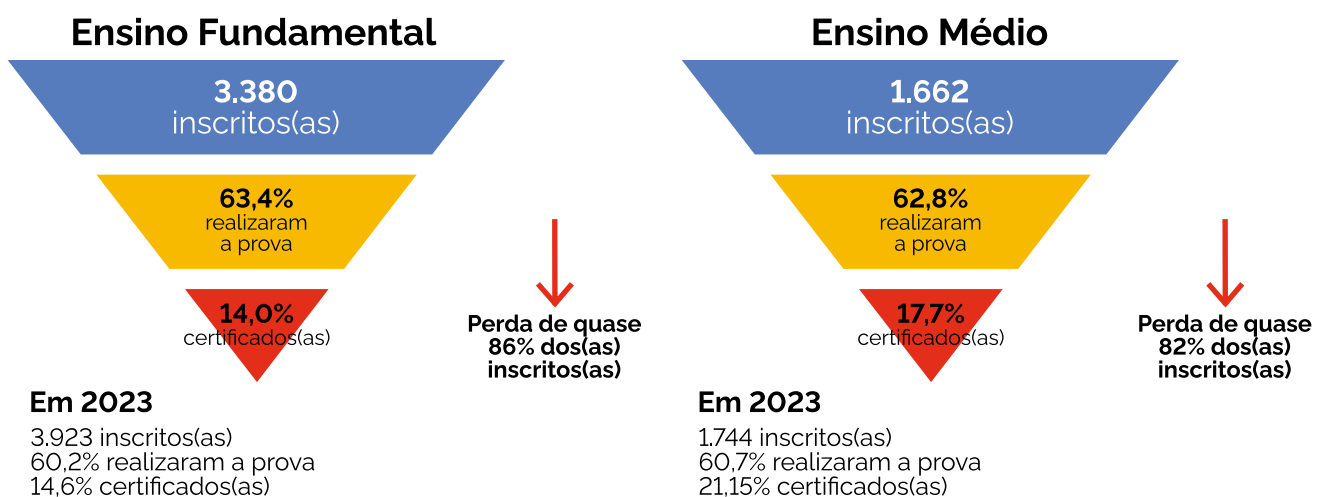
Ensino Fundamental

3.380
inscritos(as)

63,4%
realizaram
a prova

14,0%
certificados(as)

Perda de quase
86% dos(as)
inscritos(as)

Em 2023
3.923 inscritos(as)
60,2% realizaram a prova
14,6% certificados(as)

Ensino Médio

1.662
inscritos(as)

62,8%
realizaram
a prova

17,7%
certificados(as)

Perda de quase
82% dos(as)
inscritos(as)

Em 2023
1.744 inscritos(as)
60,7% realizaram a prova
21,15% certificados(as)